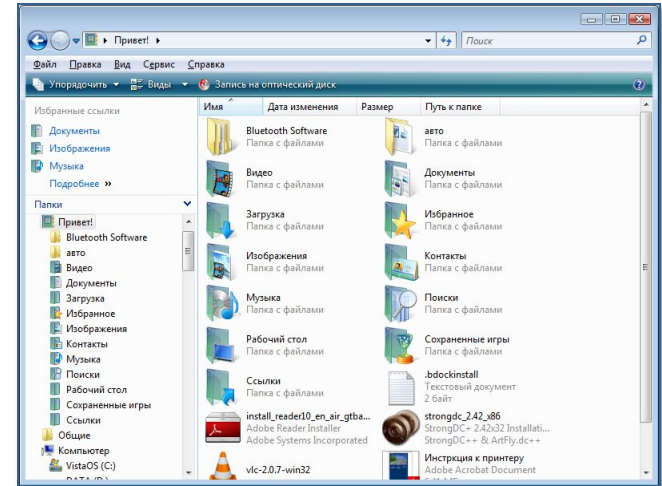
Привет! ▸

Поиск

Файл Правка Вид Сервис Справка

Упорядочить ▾ Виды ▾ Запись на оптический диск

Избранные ссылки

Документы

Изображения

Музыка

Подробнее »

Папки

Привет!

Bluetooth Software

авто

Видео

Документы

Загрузка

Избранное

Изображения

Контакты

Музыка

Поиски

Рабочий стол

Сохраненные игры

Ссылки

Общие

Компьютер

VistaOS (C:)

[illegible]

Имя | Дата изменения | Размер | Путь к папке

Bluetooth Software
Папка с файлами

авто
Папка с файлами

Видео
Папка с файлами

Документы
Папка с файлами

Загрузка
Папка с файлами

Избранное
Папка с файлами

Изображения
Папка с файлами

Контакты
Папка с файлами

Музыка
Папка с файлами

Поиски
Папка с файлами

Рабочий стол
Папка с файлами

Сохраненные игры
Папка с файлами

Ссылки
Папка с файлами

.bdockinstall
Текстовый документ
2 байт

install_reader10_en_air_gtba...
Adobe Reader Installer
Adobe Systems Incorporated

strongdc_2.42_x86
StrongDC++ 2.42x32 Installati...
StrongDC++ & ArtFly.dc++

vlc-2.0.7-win32

Инструкция к принтеру
Adobe Acrobat Document
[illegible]